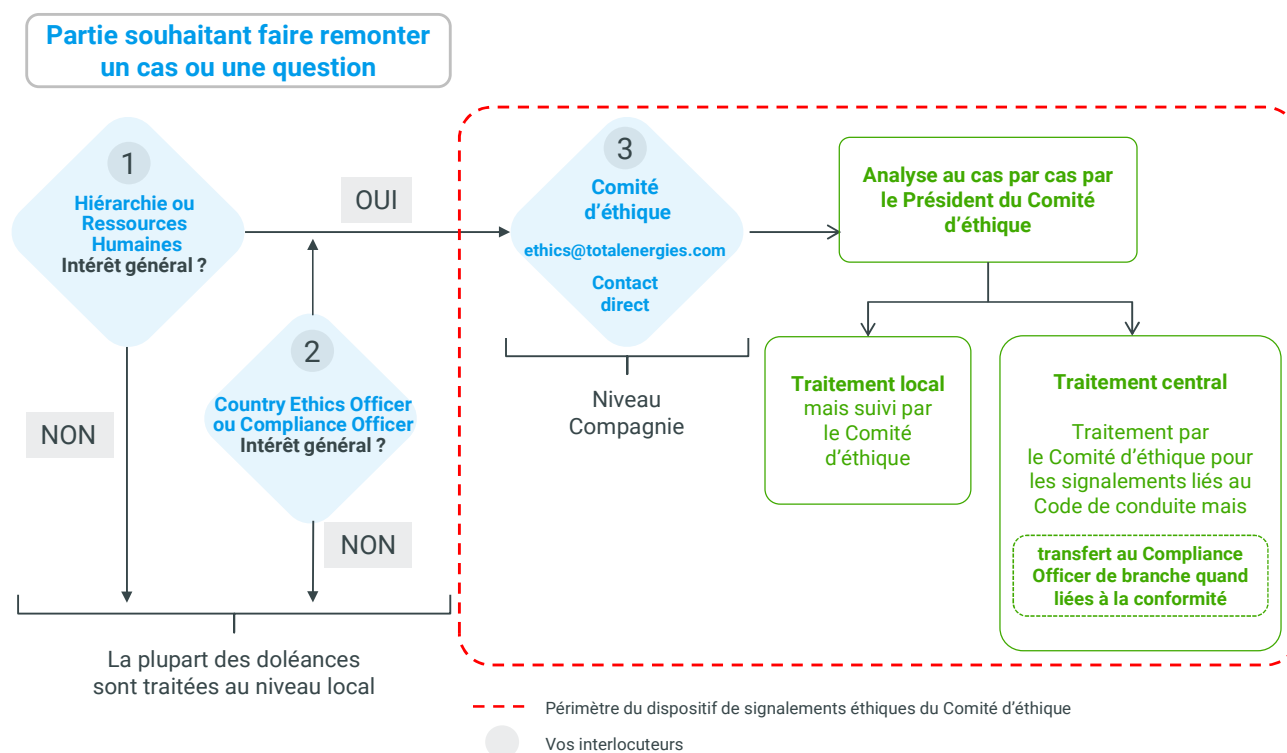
Partie souhaitant faire remonter un cas ou une question

1

Hiérarchie ou Ressources Humaines
Intérêt général ?

OUI

NON

2

Country Ethics Officer ou Compliance Officer
Intérêt général ?

NON

La plupart des doléances sont traitées au niveau local

3

Comité d'éthique

ethics@totalenergies.com

Contact direct

Niveau Compagnie

Analyse au cas par cas par le Président du Comité d'éthique

Traitement local mais suivi par le Comité d'éthique

Traitement central

Traitement par le Comité d'éthique pour les signalements liés au Code de conduite mais

transfert au Compliance Officer de branche quand liées à la conformité

Périmètre du dispositif de signalements éthiques du Comité d'éthique

Vos interlocuteurs